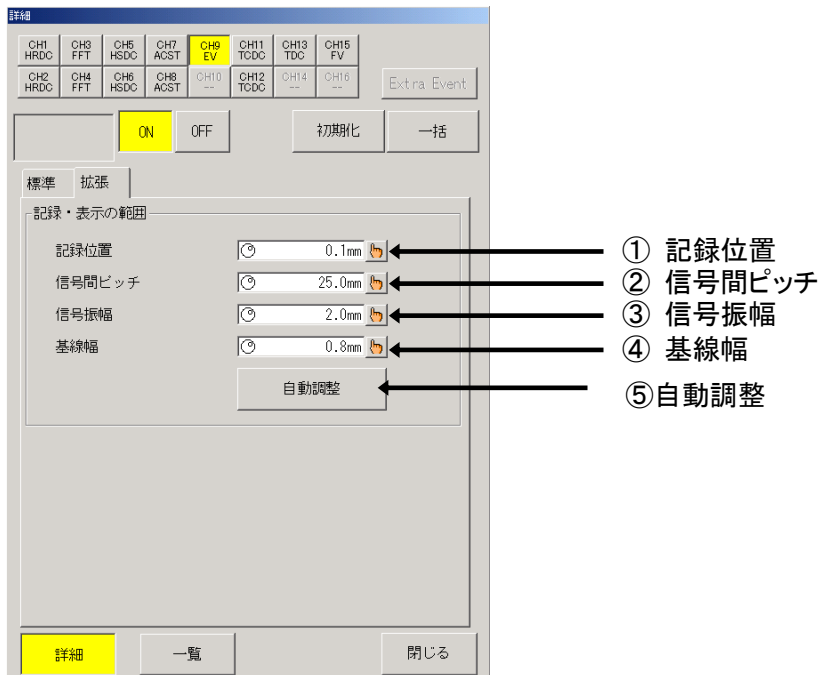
詳細

CH1 HRDC
CH3 FFT
CH5 HSDC
CH7 ACST
CH9 EV
CH11 TCDC
CH13 TDC
CH15 FV
CH2 HRDC
CH4 FFT
CH6 HSDC
CH8 ACST
CH10 --
CH12 TCDC
CH14 --
CH16 --
Extra Event

ON
OFF
初期化
一括

標準
拡張

記録・表示の範囲

記録位置 0.1mm
信号間ピッチ 25.0mm
信号振幅 2.0mm
基線幅 0.8mm
自動調整

① 記録位置
② 信号間ピッチ
③ 信号振幅
④ 基線幅
⑤自動調整

詳細
一覧
閉じる